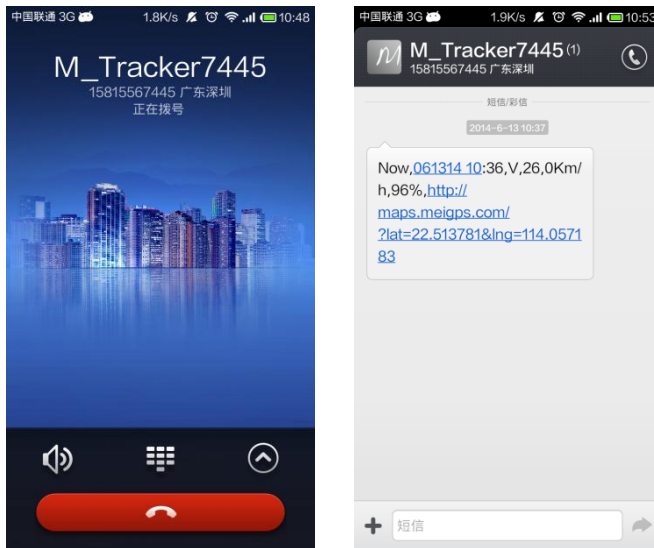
中国联通 3G 1.8K/s 10:48

M_Tracker7445
15815567445 广东深圳
正在拨号

中国联通 3G 1.9K/s 10:53

M_Tracker7445 (1)
15815567445 广东深圳

短信/彩信

2014-6-13 10:37

Now,061314 10:36,V,26,0Km/h,96%,http://maps.meigps.com/?lat=22.513781&lng=114.057183

短信